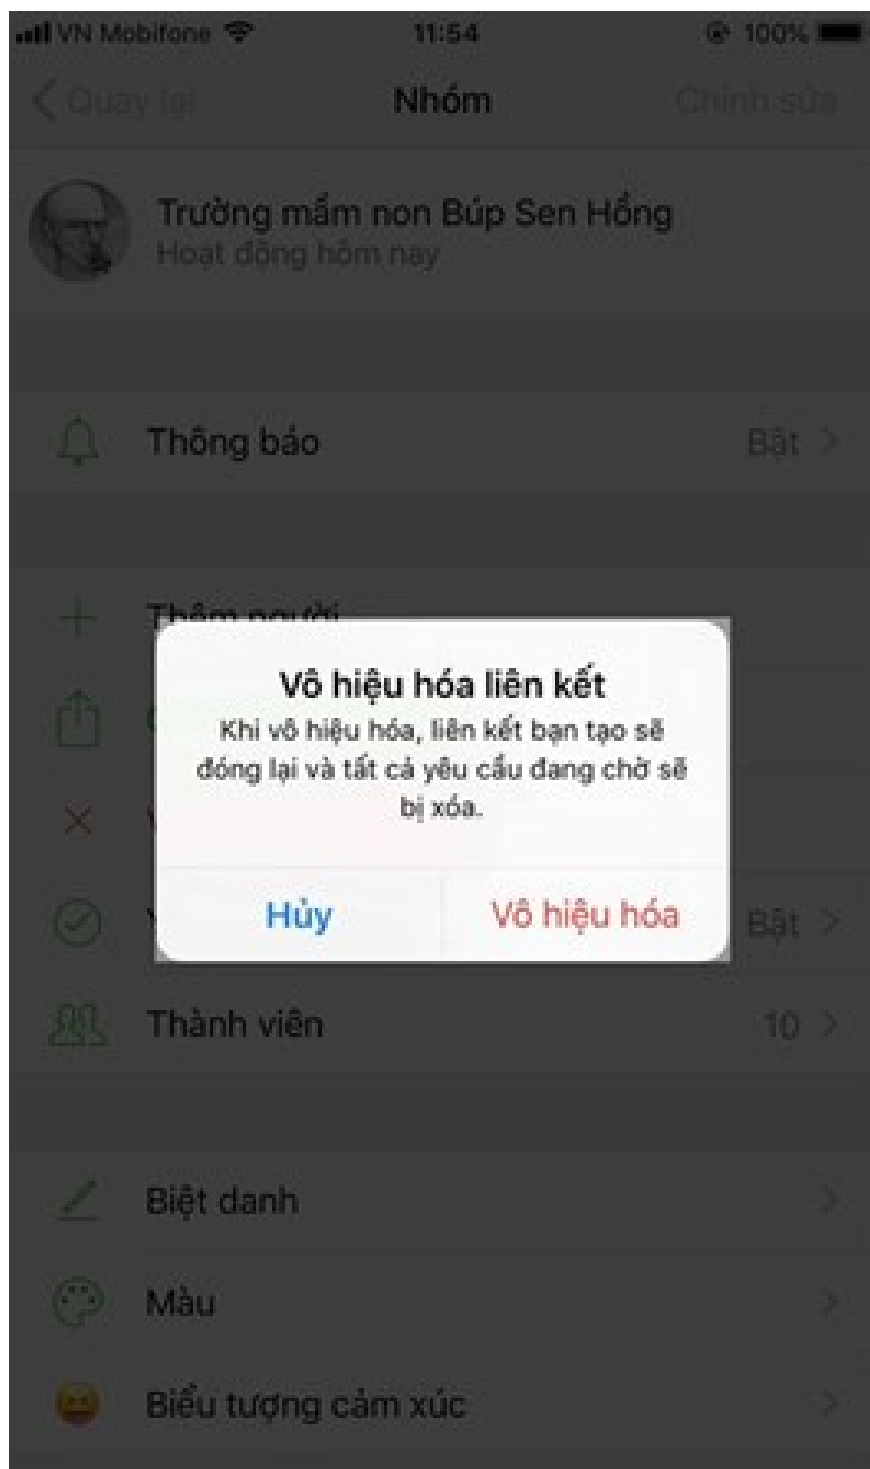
VN Mobifone 11:54 100%

Quay lại Nhóm Chỉnh sửa

Trường mầm non Búp Sen Hồng
Hoạt động hôm nay

Thông báo Bật >

Thêm người

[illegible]

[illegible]

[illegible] Bật >

Thành viên 10 >

Biệt danh >

Màu >

Biểu tượng cảm xúc >

Vô hiệu hóa liên kết
Khi vô hiệu hóa, liên kết bạn tạo sẽ đóng lại và tất cả yêu cầu đang chờ sẽ bị xóa.

Hủy Vô hiệu hóa